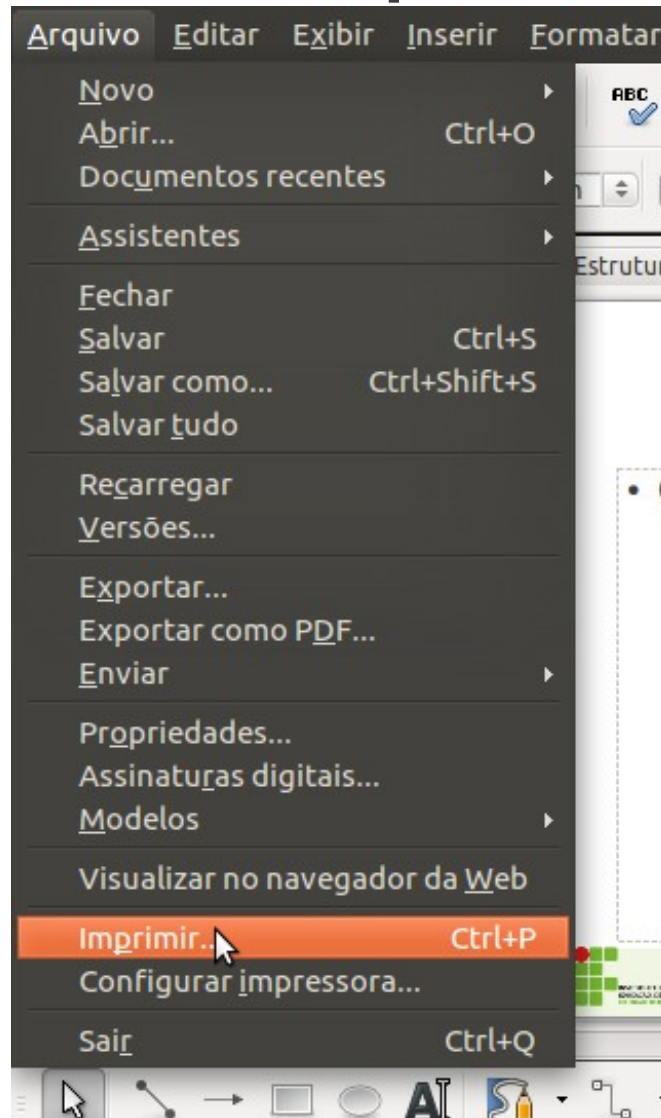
Arquivo Editar Exibir Inserir Formatar

Novo
Abrir... Ctrl+O
Documentos recentes

Assistentes

Fechar
Salvar Ctrl+S
Salvar como... Ctrl+Shift+S
Salvar tudo

Recarregar
Versões...

Exportar...
Exportar como PDF...
Enviar

Propriedades...
Assinaturas digitais...
Modelos

Visualizar no navegador da Web

Imprimir... Ctrl+P
Configurar impressora...

Sair Ctrl+Q

ABC
Estrutur